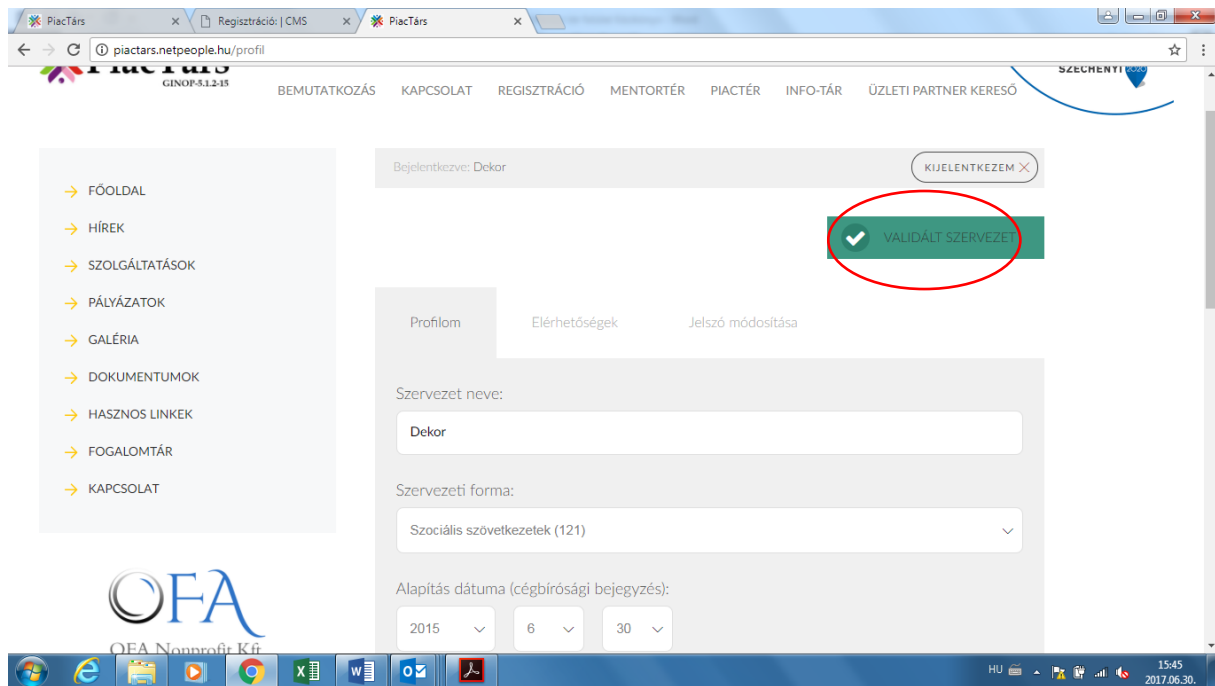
PiacTárs
Regisztráció: | CMS
PiacTárs

piactars.netpeople.hu/profil

PiacTárs
GINOP-5.1.2-15

BEMUTATKOZÁS KAPCSOLAT REGISZTRÁCIÓ MENTORTÉR PIACTÉR INFO-TÁR ÜZLETI PARTNER KERESŐ

SZÉCHENYI 2020

FŐOLDAL
HÍREK
SZOLGÁLTATÁSOK
PÁLYÁZATOK
GALÉRIA
DOKUMENTUMOK
HASZNOS LINKEK
FOGALOMTÁR
KAPCSOLAT

OFA
OFA Nonprofit Kft

Bejelentkezve: Dekor

KIJELENTKEZEM

VALIDÁLT SZERVEZET

Profilom
Elérhetőségek
Jelszó módosítása

Szervezet neve:
Dekor

Szervezeti forma:
Szociális szövetkezetek (121)

Alapítás dátuma (cégbírósági bejegyzés):
2015
6
30

HU
15:45
2017.06.30.